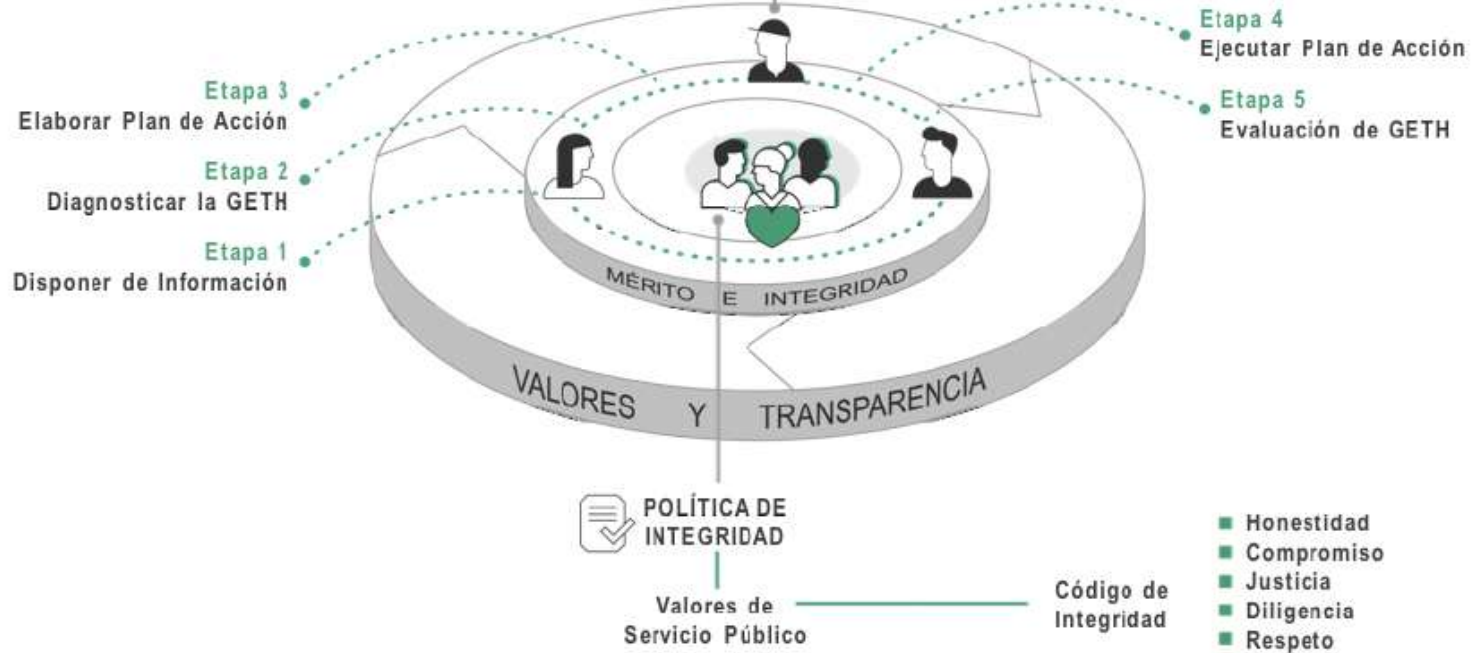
Etapa 4
Ejecutar Plan de Acción

Etapa 3
Elaborar Plan de Acción

Etapa 5
Evaluación de GETH

Etapa 2
Diagnosticar la GETH

Etapa 1
Disponer de Información

MÉRITO E INTEGRIDAD

VALORES Y TRANSPARENCIA

POLÍTICA DE INTEGRIDAD

Valores de Servicio Público

Código de Integridad

Honestidad
Compromiso
Justicia
Diligencia
Respeto